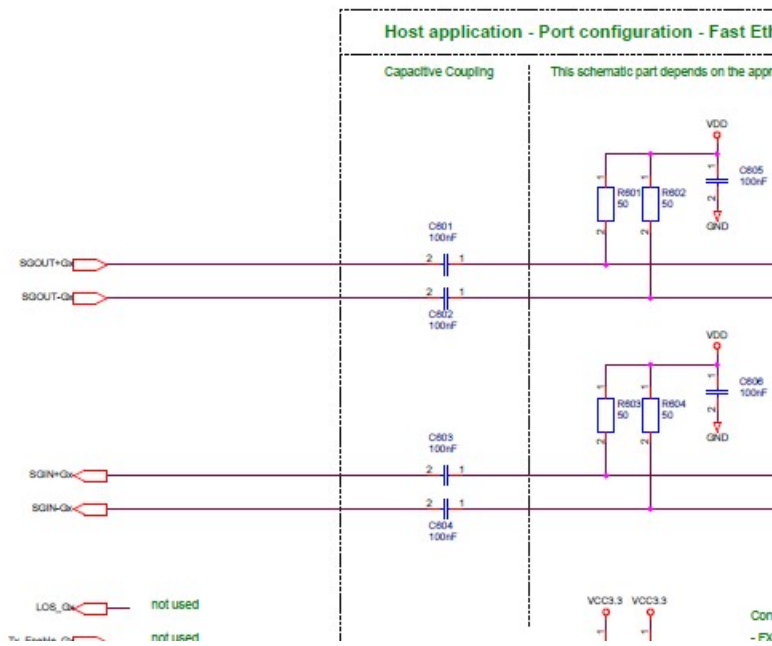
Host application - Port configuration - Fast Eth

Capacitive Coupling

This schematic part depends on the appr

VDD

1
2
C605
100nF

GND

1
R601
50
2

1
R602
50
2

C601
100nF

2 1

SGOUT+Gx

SGOUT-Gx

2 1

C602
100nF

VDD

1
2
C606
100nF

GND

1
R603
50
2

1
R604
50
2

C603
100nF

2 1

SGIN+Gx

SGIN-Gx

2 1

C604
100nF

LOS_Gx

not used

Tx_Enable_Gx

not used

VCC3.3

VCC3.3

Con

- EX